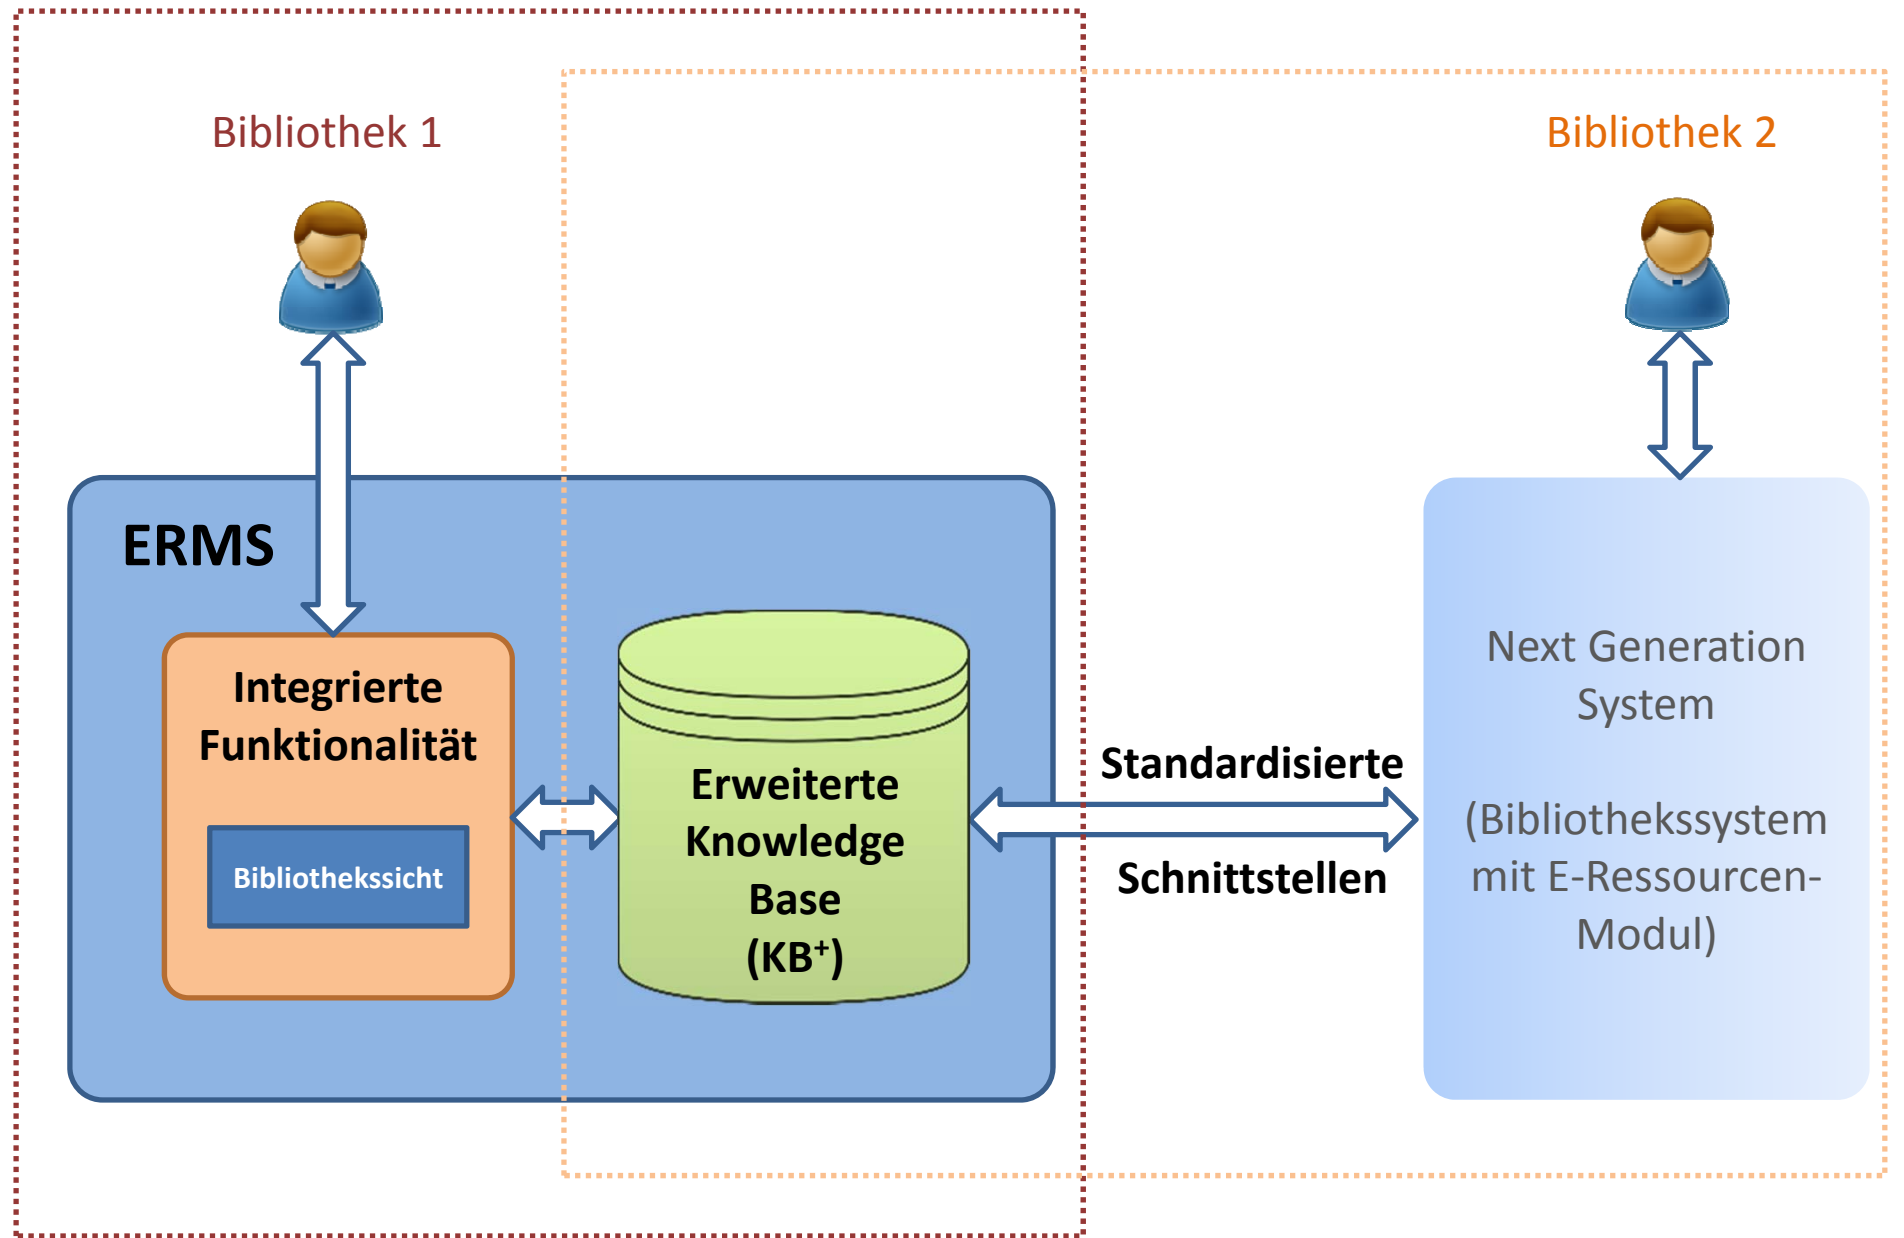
Bibliothek 1

Bibliothek 2

ERMS

Integrierte Funktionalität

Bibliothekssicht

Erweiterte Knowledge Base ($KB^+$)

Standardisierte

Schnittstellen

Next Generation System

(Bibliothekssystem mit E-Ressourcen-Modul)